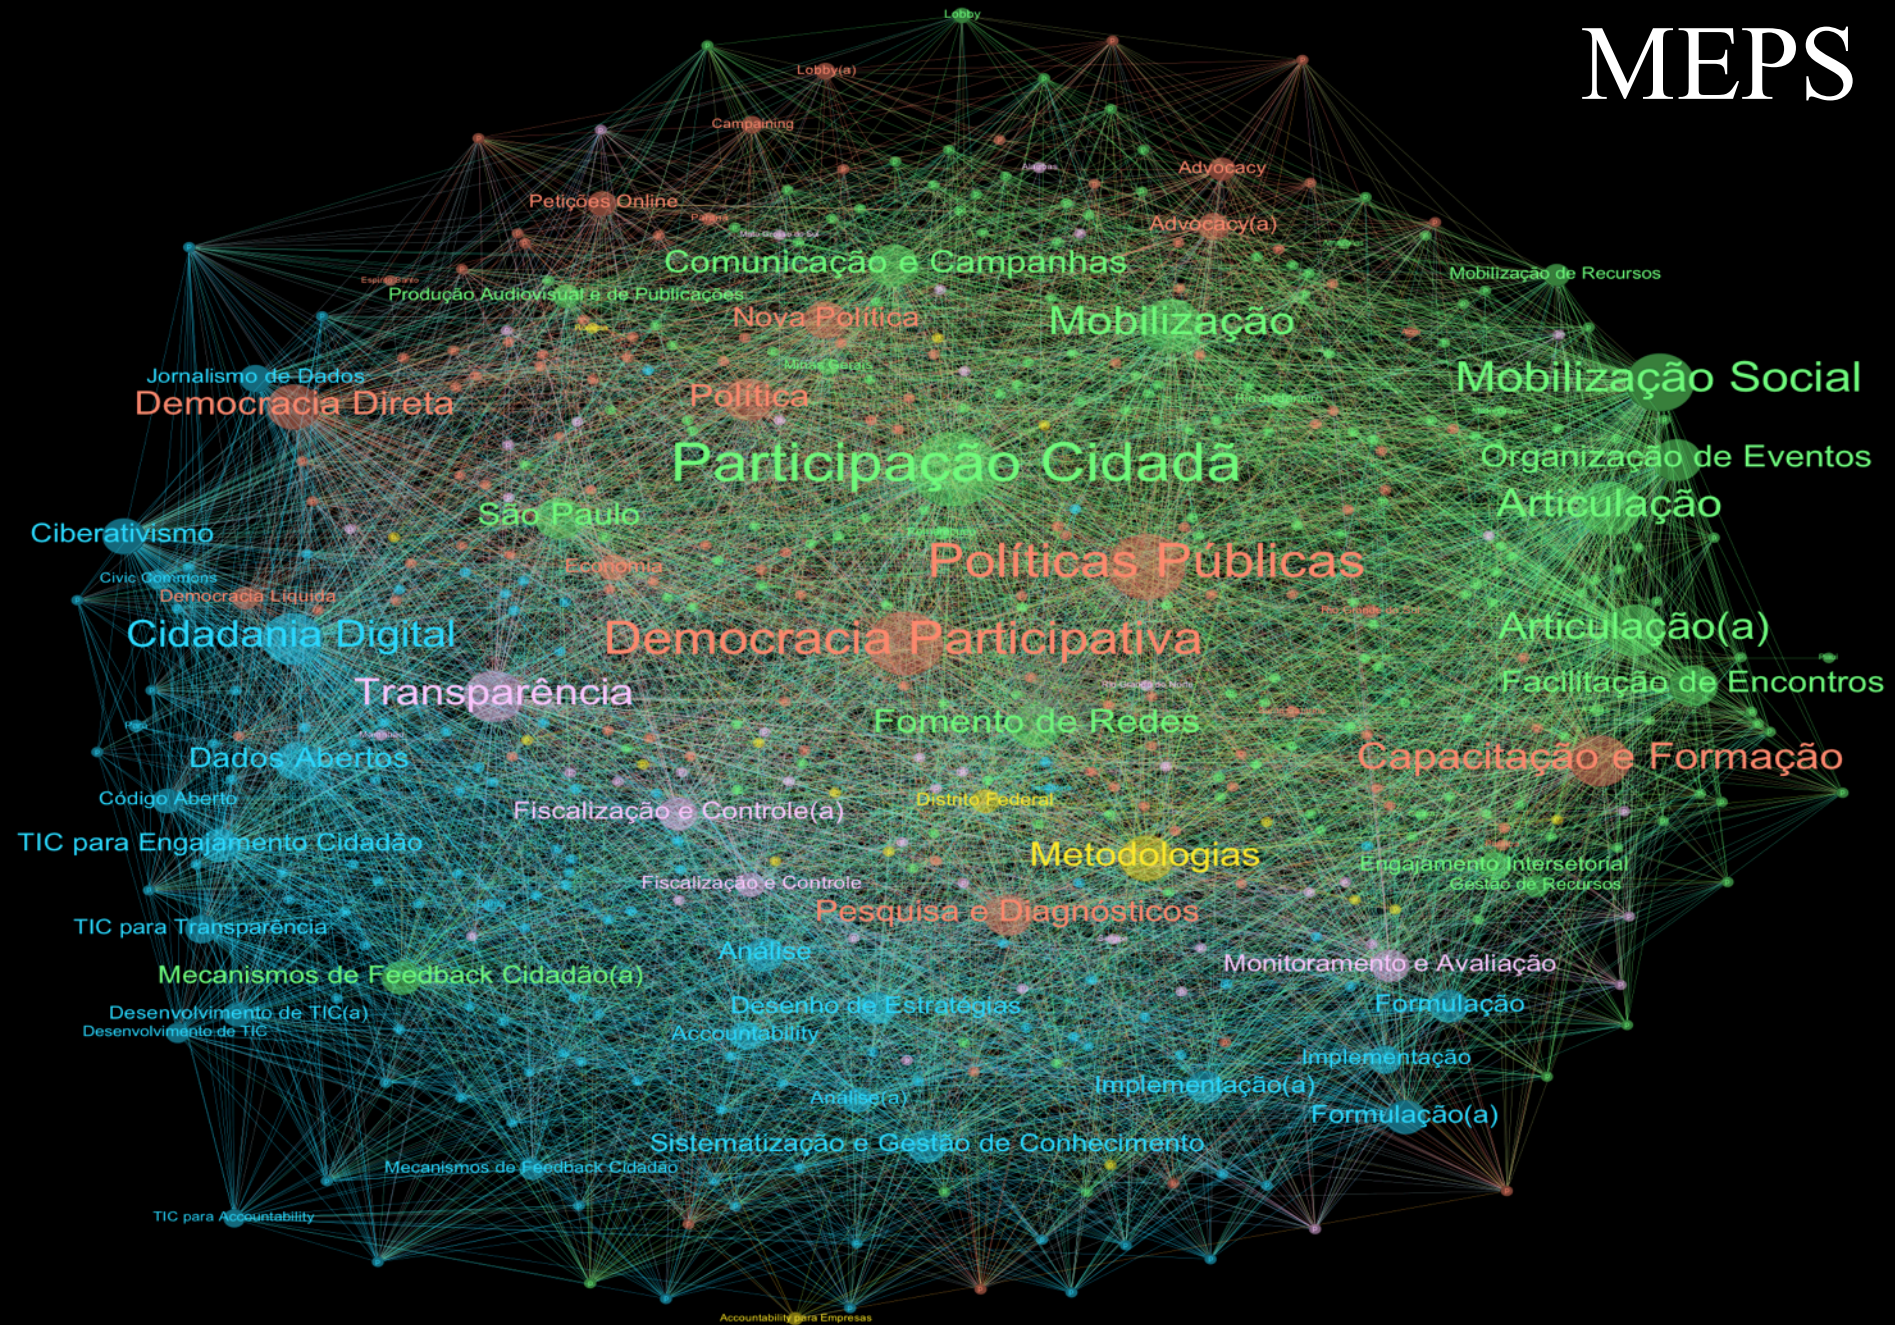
MEPS

Lobby
Lobby(a)
Campaining
Advocacy
Petições Online
Advocacy(a)
Comunicação e Campanhas
Mobilização de Recursos
Produção Audiovisual e de Publicações
Nova Política
Mobilização
Minas Gerais
Jornalismo de Dados
Mobilização Social
Democracia Direta
Política
Participação Cidadã
Organização de Eventos
Articulação
São Paulo
Ciberativismo
Políticas Públicas
Civic Commons
Economia
Democracia Líquida
Articulação(a)
Cidadania Digital
Democracia Participativa
Facilitação de Encontros
Transparência
Fomento de Redes
Dados Abertos
Capacitação e Formação
Código Aberto
Distrito Federal
Fiscalização e Controle(a)
TIC para Engajamento Cidadão
Metodologias
Engajamento Intersetorial
Fiscalização e Controle
Gestão de Recursos
Pesquisa e Diagnósticos
TIC para Transparência
Análise
Monitoramento e Avaliação
Mecanismos de Feedback Cidadão(a)
Formulação
Desenvolvimento de TIC(a)
Desenho de Estratégias
Desenvolvimento de TIC
Accountability
Implementação
Implementação(a)
Análise(a)
Formulação(a)
Sistematização e Gestão de Conhecimento
Mecanismos de Feedback Cidadão
TIC para Accountability
Accountability para Empresas